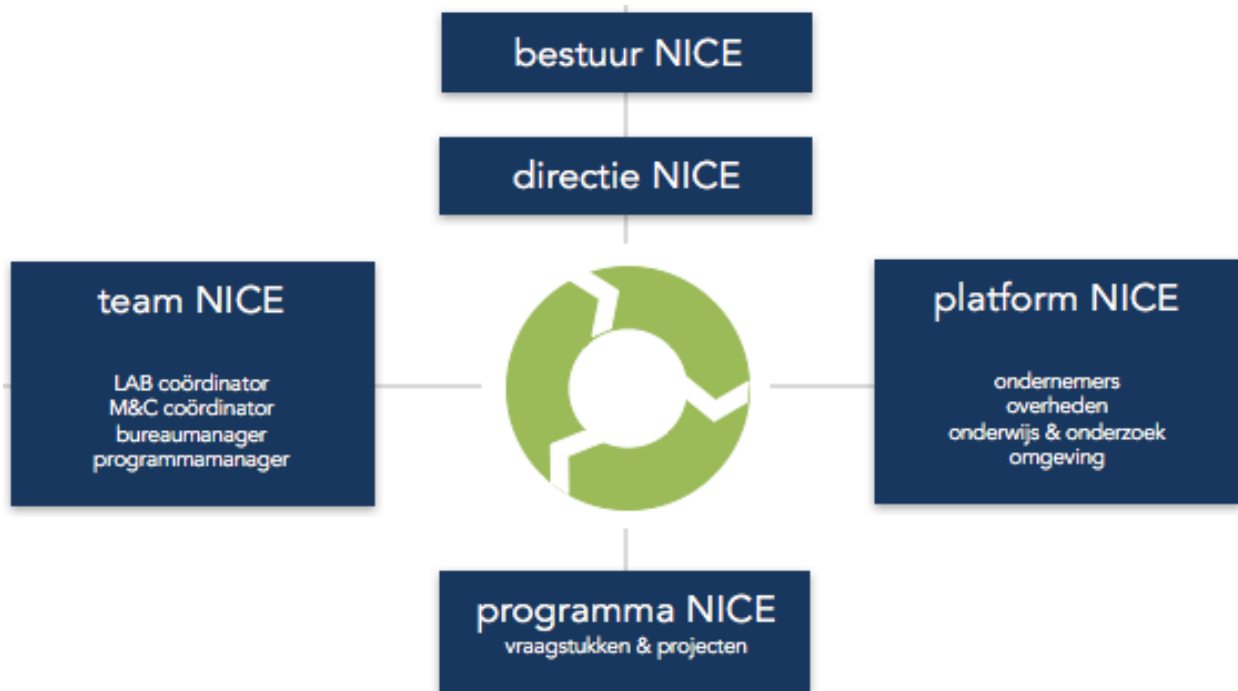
bestuur NICE

directie NICE

team NICE

LAB coördinator
M&C coördinator
bureaumanager
programmamanager

platform NICE

ondernemers
overheden
onderwijs & onderzoek
omgeving

programma NICE
vraagstukken & projecten